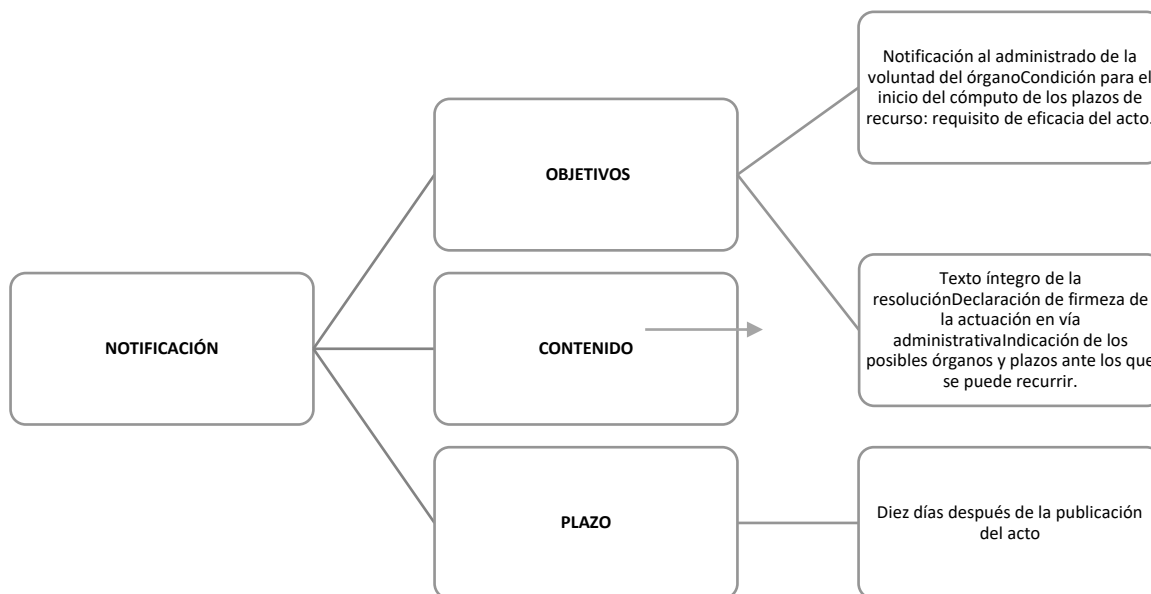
NOTIFICACIÓN

OBJETIVOS

Notificación al administrado de la voluntad del órganoCondición para el inicio del cómputo de los plazos de recurso: requisito de eficacia del acto.

CONTENIDO

Texto íntegro de la resoluciónDeclaración de firmeza de la actuación en vía administrativaIndicación de los posibles órganos y plazos ante los que se puede recurrir.

PLAZO

Diez días después de la publicación del acto